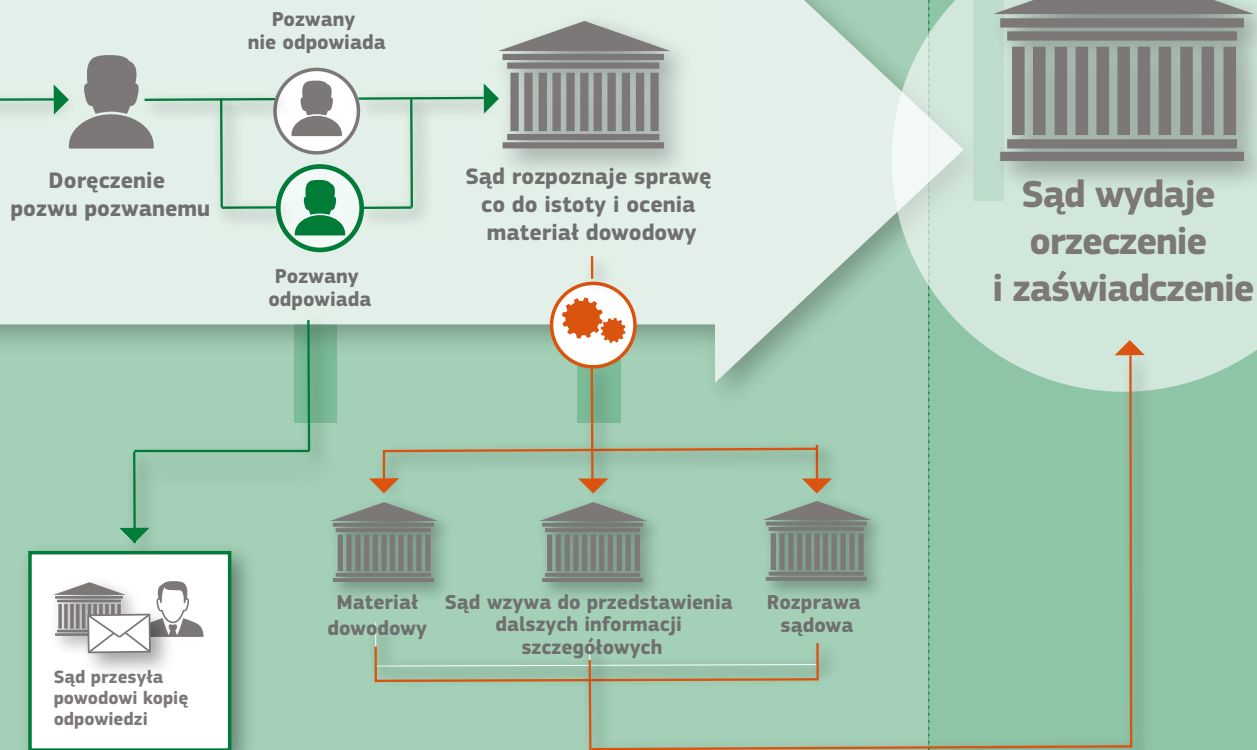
Pozwany nie odpowiada

Doręczenie pozwu pozwanemu

Sąd rozpoznaje sprawę co do istoty i ocenia materiał dowodowy

Sąd wydaje orzeczenie i zaświadczenie

Pozwany odpowiada

Sąd przesyła powodowi kopię odpowiedzi

Materiał dowodowy

Sąd wzywa do przedstawienia dalszych informacji szczegółowych

Rozprawa sądowa